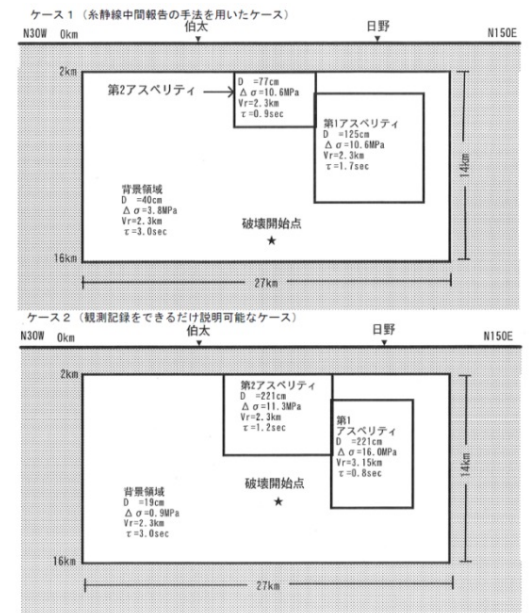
ケース１（糸静線中間報告の手法を用いたケース）

N30W　0km　伯太　日野　N150E

2km

第2アスペリティ
D =77cm
Δ σ=10.6MPa
Vr=2.3km
τ=0.9sec

第1アスペリティ
D =125cm
Δ σ=10.6MPa
Vr=2.3km
τ=1.7sec

背景領域
D =40cm
Δ σ=3.8MPa
Vr=2.3km
τ=3.0sec

破壊開始点

14km

16km

27km

ケース２（観測記録をできるだけ説明可能なケース）

N30W　0km　伯太　日野　N150E

2km

第2アスペリティ
D =221cm
Δ σ=11.3MPa
Vr=2.3km
τ=1.2sec

第1
アスペリティ
D =221cm
Δ σ=16.0MPa
Vr=3.15km
τ=0.8sec

背景領域
D =19cm
Δ σ=0.9MPa
Vr=2.3km
τ=3.0sec

破壊開始点

14km

16km

27km